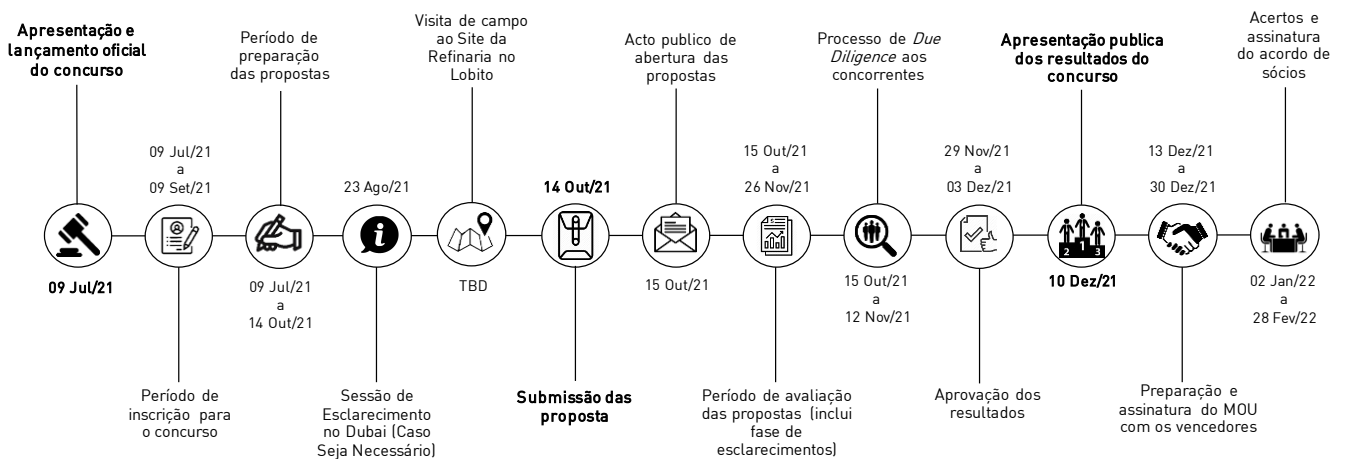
Apresentação e lançamento oficial do concurso

09 Jul/21

09 Jul/21
a
09 Set/21

Período de inscrição para o concurso

Período de preparação das propostas

09 Jul/21
a
14 Out/21

23 Ago/21

Sessão de Esclarecimento no Dubai (Caso Seja Necessário)

Visita de campo ao Site da Refinaria no Lobito

TBD

14 Out/21

Submissão das proposta

Acto publico de abertura das propostas

15 Out/21

15 Out/21
a
26 Nov/21

Período de avaliação das propostas (inclui fase de esclarecimentos)

Processo de *Due Diligence* aos concorrentes

15 Out/21
a
12 Nov/21

29 Nov/21
a
03 Dez/21

Aprovação dos resultados

Apresentação publica dos resultados do concurso

2 1 3

10 Dez/21

13 Dez/21
a
30 Dez/21

Preparação e assinatura do MOU com os vencedores

Acertos e assinatura do acordo de sócios

02 Jan/22
a
28 Fev/22